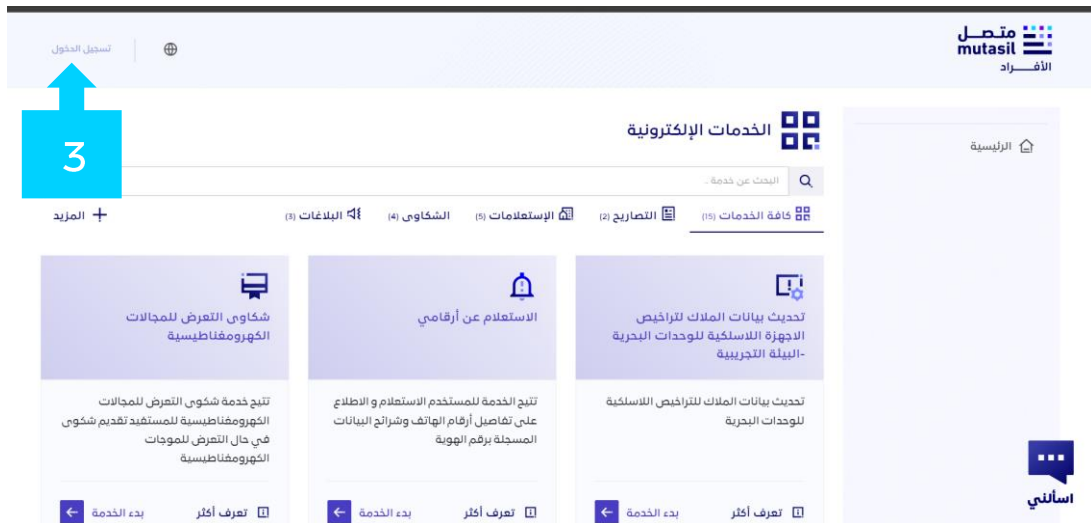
متصل
mutasil
الأفـــراد

تسجيل الدخول

3

الخدمات الإلكترونية

الرئيسية

البحث عن خدمة ..

كافة الخدمات (15)
التصاريح (2)
الإستعلامات (5)
الشكاوى (4)
البلاغات (3)
المزيد

تحديث بيانات الملاك لتراخيص الاجهزة الاسلكية للوحدات البحرية -البيئة التجريبية

تحديث بيانات الملاك للتراخيص اللاسلكية للوحدات البحرية

تعرف أكثر
بدء الخدمة

الاستعلام عن أرقامي

تتيح الخدمة للمستخدم الاستعلام و الاطلاع على تفاصيل أرقام الهاتف وشرائح البيانات المسجلة برقم الهوية

تعرف أكثر
بدء الخدمة

شكاوى التعرض للمجالات الكهرومغناطيسية

تتيح خدمة شكوى التعرض للمجالات الكهرومغناطيسية للمستفيد تقديم شكوى في حال التعرض للموجات الكهرومغناطيسية

تعرف أكثر
بدء الخدمة

اسألني